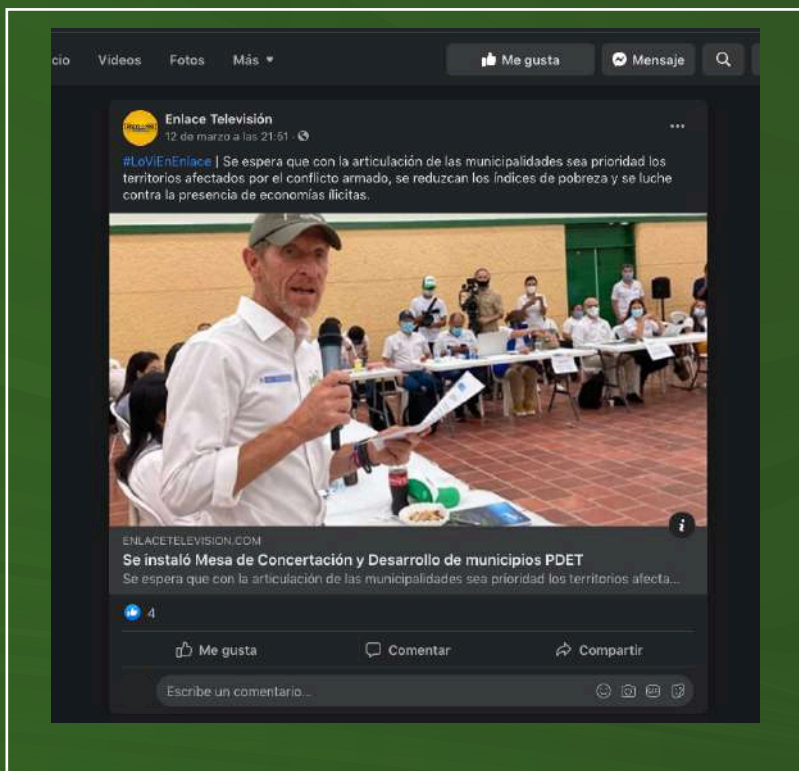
cio Videos Fotos Más ▾ Me gusta Mensaje

Enlace Televisión
12 de marzo a las 21:51 ·

#LoViEnEnlace | Se espera que con la articulación de las municipalidades sea prioridad los territorios afectados por el conflicto armado, se reduzcan los índices de pobreza y se luche contra la presencia de economías ilícitas.

ENLACETELEVISION.COM
Se instaló Mesa de Concertación y Desarrollo de municipios PDET
Se espera que con la articulación de las municipalidades sea prioridad los territorios afecta...

4

Me gusta Comentar Compartir

Escribe un comentario...